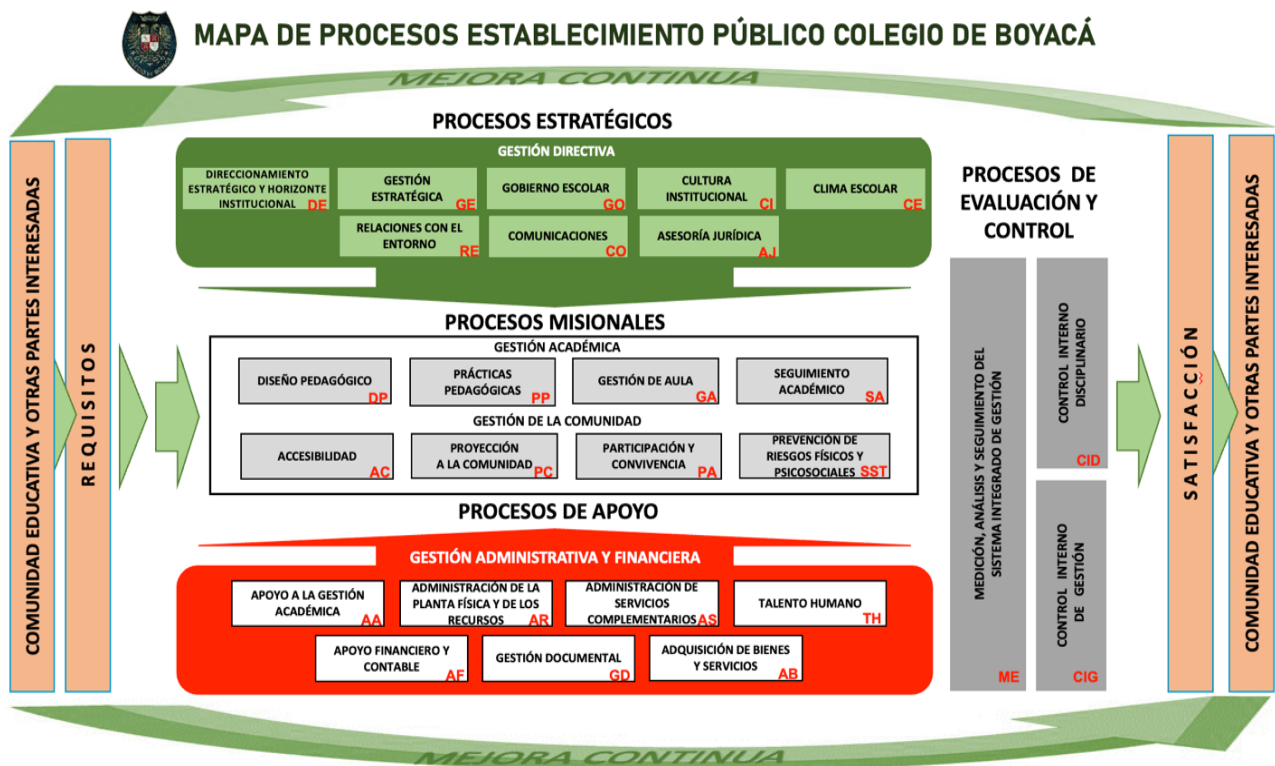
MAPA DE PROCESOS ESTABLECIMIENTO PÚBLICO COLEGIO DE BOYACÁ

MEJORA CONTINUA

COMUNIDAD EDUCATIVA Y OTRAS PARTES INTERESADAS

REQUISITOS

PROCESOS ESTRATÉGICOS

GESTIÓN DIRECTIVA

DIRECCIONAMIENTO ESTRATÉGICO Y HORIZONTE INSTITUCIONAL DE

GESTIÓN ESTRATÉGICA GE

GOBIERNO ESCOLAR GO

CULTURA INSTITUCIONAL CI

CLIMA ESCOLAR CE

RELACIONES CON EL ENTORNO RE

COMUNICACIONES CO

ASESORÍA JURÍDICA AJ

PROCESOS MISIONALES

GESTIÓN ACADÉMICA

DISEÑO PEDAGÓGICO DP

PRÁCTICAS PEDAGÓGICAS PP

GESTIÓN DE AULA GA

SEGUIMIENTO ACADÉMICO SA

GESTIÓN DE LA COMUNIDAD

ACCESIBILIDAD AC

PROYECCIÓN A LA COMUNIDAD PC

PARTICIPACIÓN Y CONVIVENCIA PA

PREVENCIÓN DE RIESGOS FÍSICOS Y PSICOSOCIALES SST

PROCESOS DE APOYO

GESTIÓN ADMINISTRATIVA Y FINANCIERA

APOYO A LA GESTIÓN ACADÉMICA AA

ADMINISTRACIÓN DE LA PLANTA FÍSICA Y DE LOS RECURSOS AR

ADMINISTRACIÓN DE SERVICIOS COMPLEMENTARIOS AS

TALENTO HUMANO TH

APOYO FINANCIERO Y CONTABLE AF

GESTIÓN DOCUMENTAL GD

ADQUISICIÓN DE BIENES Y SERVICIOS AB

PROCESOS DE EVALUACIÓN Y CONTROL

MEDICIÓN, ANÁLISIS Y SEGUIMIENTO DEL SISTEMA INTEGRADO DE GESTIÓN ME

CONTROL INTERNO DISCIPLINARIO CID

CONTROL INTERNO DE GESTIÓN CIG

SATISFACCIÓN

COMUNIDAD EDUCATIVA Y OTRAS PARTES INTERESADAS

MEJORA CONTINUA